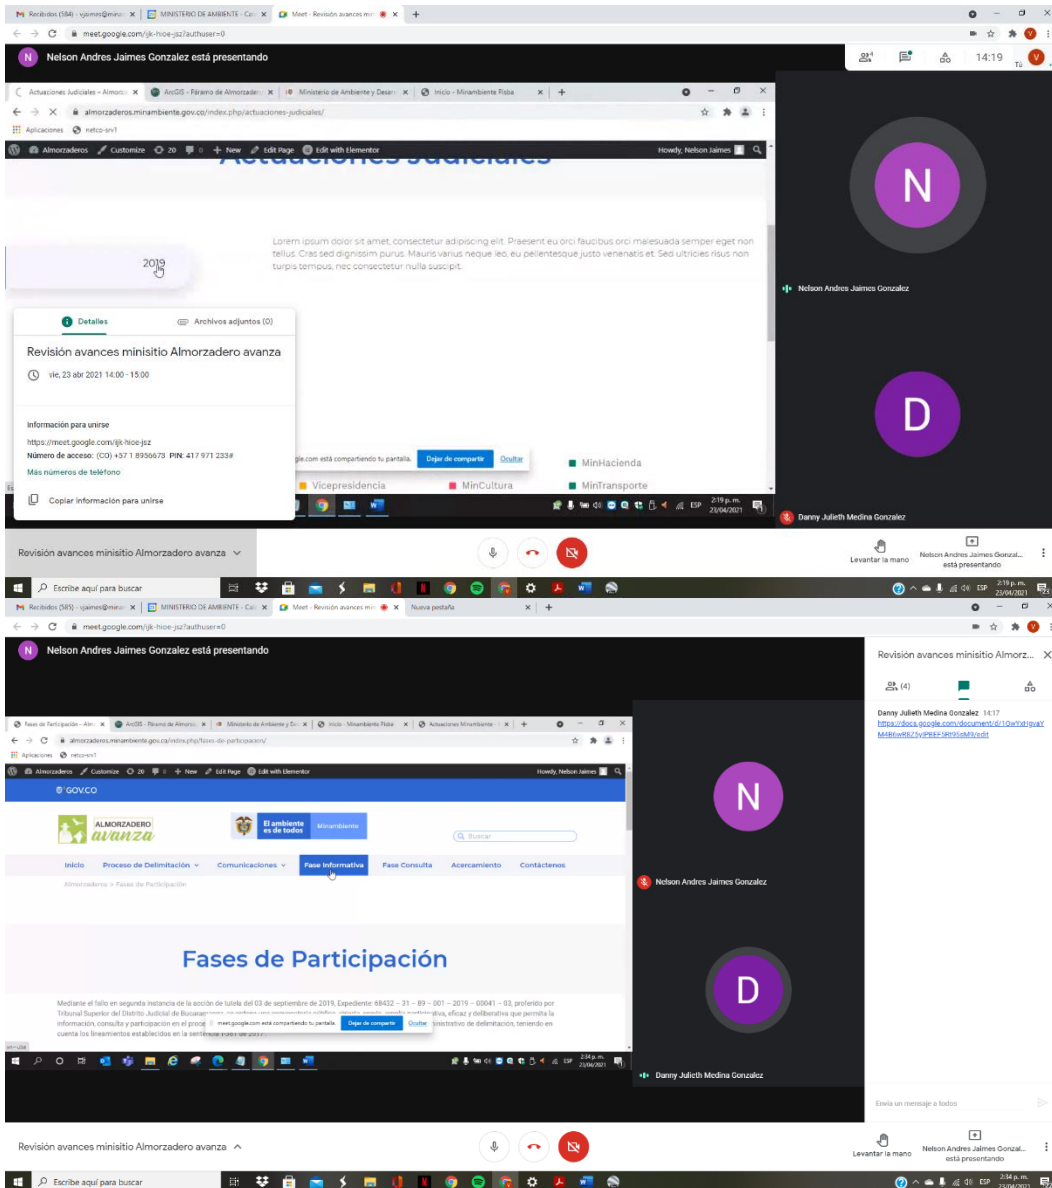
M Recibidos (584) - vjaimes@mina × | MINISTERIO DE AMBIENTE - Co × | Meet - Revisión avances mi × | +

meet.google.com/ijk-hioe-jsz?authuser=0

N Nelson Andres Jaimes Gonzalez está presentando

14:19

Actuaciones Judiciales - Almorz × | ArcGIS - Páramo de Almorzader × | Ministerio de Ambiente y Desarr × | Inicio - Minambiente Pisba × | +

almorzaderos.minambiente.gov.co/index.php/actuaciones-judiciales/

Aplicaciones netco-srv1

Almorzaderos Customize 20 0 + New Edit Page Edit with Elementor Howdy, Nelson Jaimes

Actuaciones Judiciales

2019

Lorem ipsum dolor sit amet, consectetur adipiscing elit. Praesent eu orci faucibus orci malesuada semper eget non tellus. Cras sed dignissim purus. Mauris varius neque leo, eu pellentesque justo venenatis et. Sed ultricies risus non turpis tempus, nec consectetur nulla suscipit.

Detalles Archivos adjuntos (0)

Revisión avances minisitio Almorzadero avanza

vie, 23 abr 2021 14:00 - 15:00

Información para unirse
https://meet.google.com/ijk-hioe-jsz
Número de acceso: (CO) +57 1 8956673 PIN: 417 971 233#
Más números de teléfono

Copiar información para unirse

google.com está compartiendo tu pantalla. Dejar de compartir Ocultar

Vicepresidencia MinCultura MinHacienda MinTransporte

2:19 p. m. 23/04/2021

N

Nelson Andres Jaimes Gonzalez

D

Danny Julieth Medina Gonzalez

Revisión avances minisitio Almorzadero avanza

Levantar la mano Nelson Andres Jaimes Gonzal... está presentando

Escribe aquí para buscar 2:19 p. m. 23/04/2021

M Recibidos (585) - vjaimes@mina × | MINISTERIO DE AMBIENTE - Co × | Meet - Revisión avances mi × | Nueva pestaña × | +

meet.google.com/ijk-hioe-jsz?authuser=0

N Nelson Andres Jaimes Gonzalez está presentando

Revisión avances minisitio Almorz... ×

(4)

Danny Julieth Medina Gonzalez 14:17
https://docs.google.com/document/d/1OwYxtrjgvaYM4R6wRBZ5yIPBEF5Rt95sM9/edit

Fases de Participación - Alm × | ArcGIS - Páramo de Almorz × | Ministerio de Ambiente y De × | Inicio - Minambiente Pisba × | Actuaciones Minambiente - × | +

almorzaderos.minambiente.gov.co/index.php/fases-de-participacion/

Aplicaciones netco-srv1

Almorzaderos Customize 20 0 + New Edit Page Edit with Elementor Howdy, Nelson Jaimes

GOV.CO

ALMORZADERO avanza

El ambiente es de todos Minambiente

Buscar

Inicio Proceso de Delimitación Comunicaciones Fase Informativa Fase Consulta Acercamiento Contáctenos

Almorzaderos > Fases de Participación

Fases de Participación

Mediante el fallo en segunda instancia de la acción de tutela del 03 de septiembre de 2019, Expediente: 68432 – 31 – 89 – 001 – 2019 – 00041 – 03, proferido por Tribunal Superior del Distrito Judicial de Bucaramanga, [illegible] información, consulta y participación en el proce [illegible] cuenta los lineamientos establecidos en la sentencia T-361 de 2017.

meet.google.com está compartiendo tu pantalla. Dejar de compartir Ocultar

2:34 p. m. 23/04/2021

N

Nelson Andres Jaimes Gonzalez

D

Danny Julieth Medina Gonzalez

Envía un mensaje a todos

Revisión avances minisitio Almorzadero avanza

Levantar la mano Nelson Andres Jaimes Gonzal... está presentando

Escribe aquí para buscar 2:34 p. m. 23/04/2021